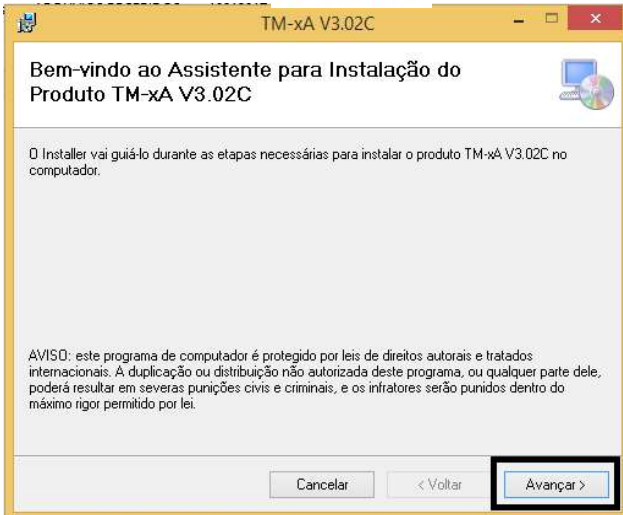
TM-xA V3.02C

Bem-vindo ao Assistente para Instalação do Produto TM-xA V3.02C

O Installer vai guiá-lo durante as etapas necessárias para instalar o produto TM-xA V3.02C no computador.

AVISO: este programa de computador é protegido por leis de direitos autorais e tratados internacionais. A duplicação ou distribuição não autorizada deste programa, ou qualquer parte dele, poderá resultar em severas punições civis e criminais, e os infratores serão punidos dentro do máximo rigor permitido por lei.

Cancelar
< Voltar
Avançar >